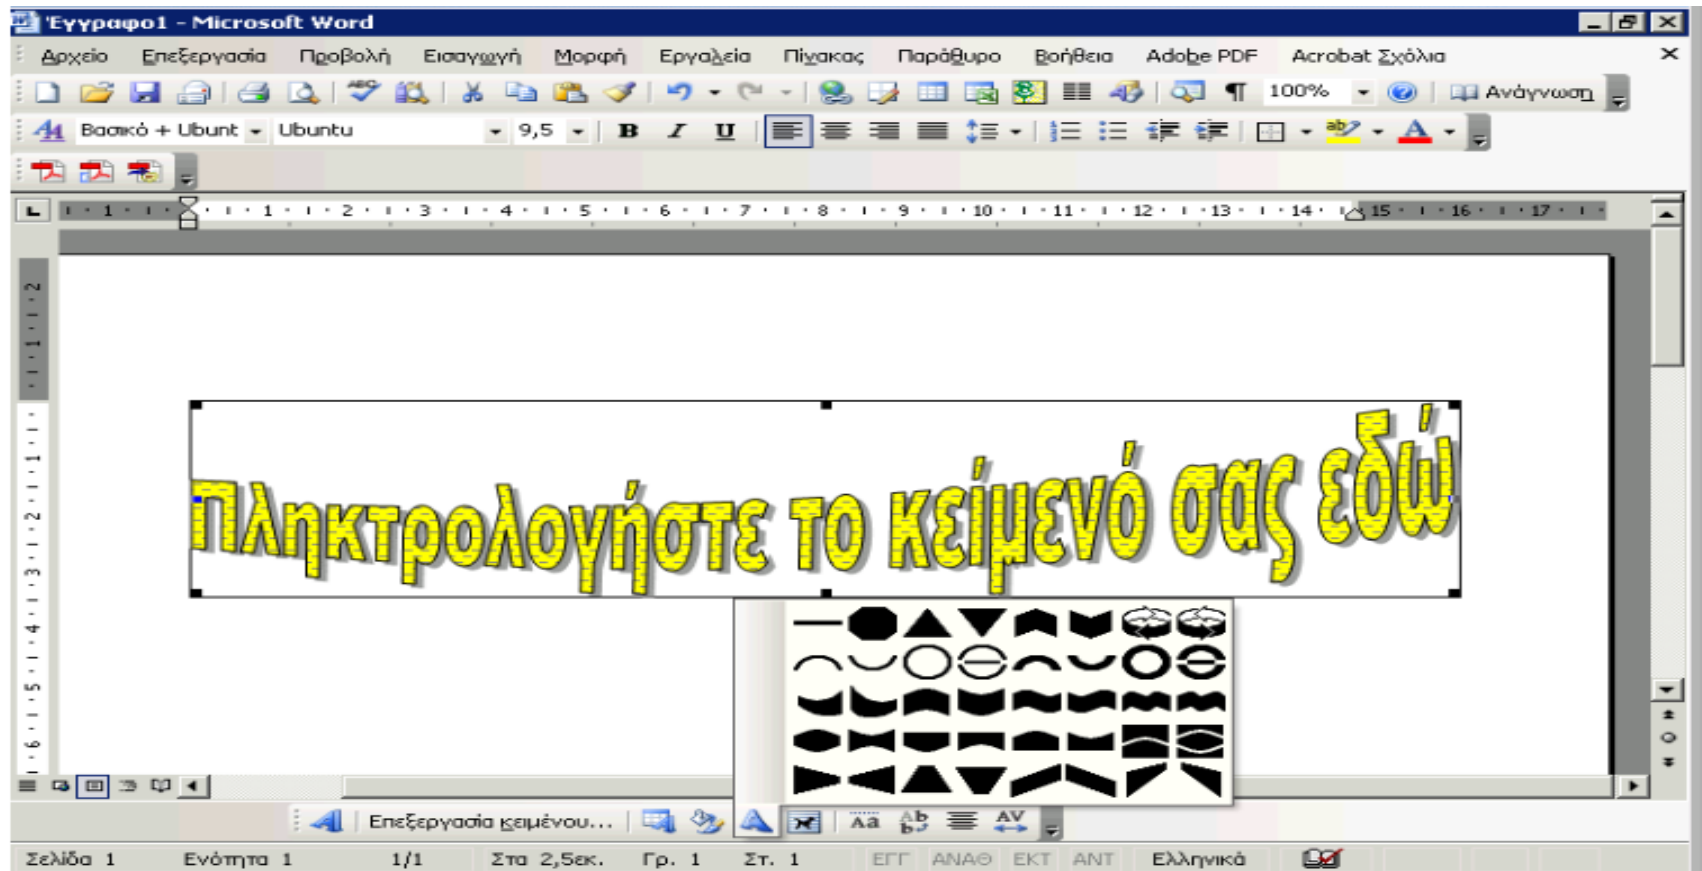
Έγγραφο1 - Microsoft Word

Αρχείο Επεξεργασία Προβολή Εισαγωγή Μορφή Εργαλεία Πίνακας Παράθυρο Βοήθεια Adobe PDF Acrobat Σχόλια

100% Ανάγνωση

Βασικό + Ubunt Ubuntu 9,5

1 · 1 · 2 · 3 · 4 · 5 · 6 · 7 · 8 · 9 · 10 · 11 · 12 · 13 · 14 · 15 · 16 · 17

Πληκτρολογήστε το κείμενό σας εδώ

Επεξεργασία κειμένου...

Σελίδα 1 Ενότητα 1 1/1 Στα 2,5εκ. Γρ. 1 Στ. 1 ΕΓΓ ΑΝΑΘ ΕΚΤ ΑΝΤ Ελληνικά